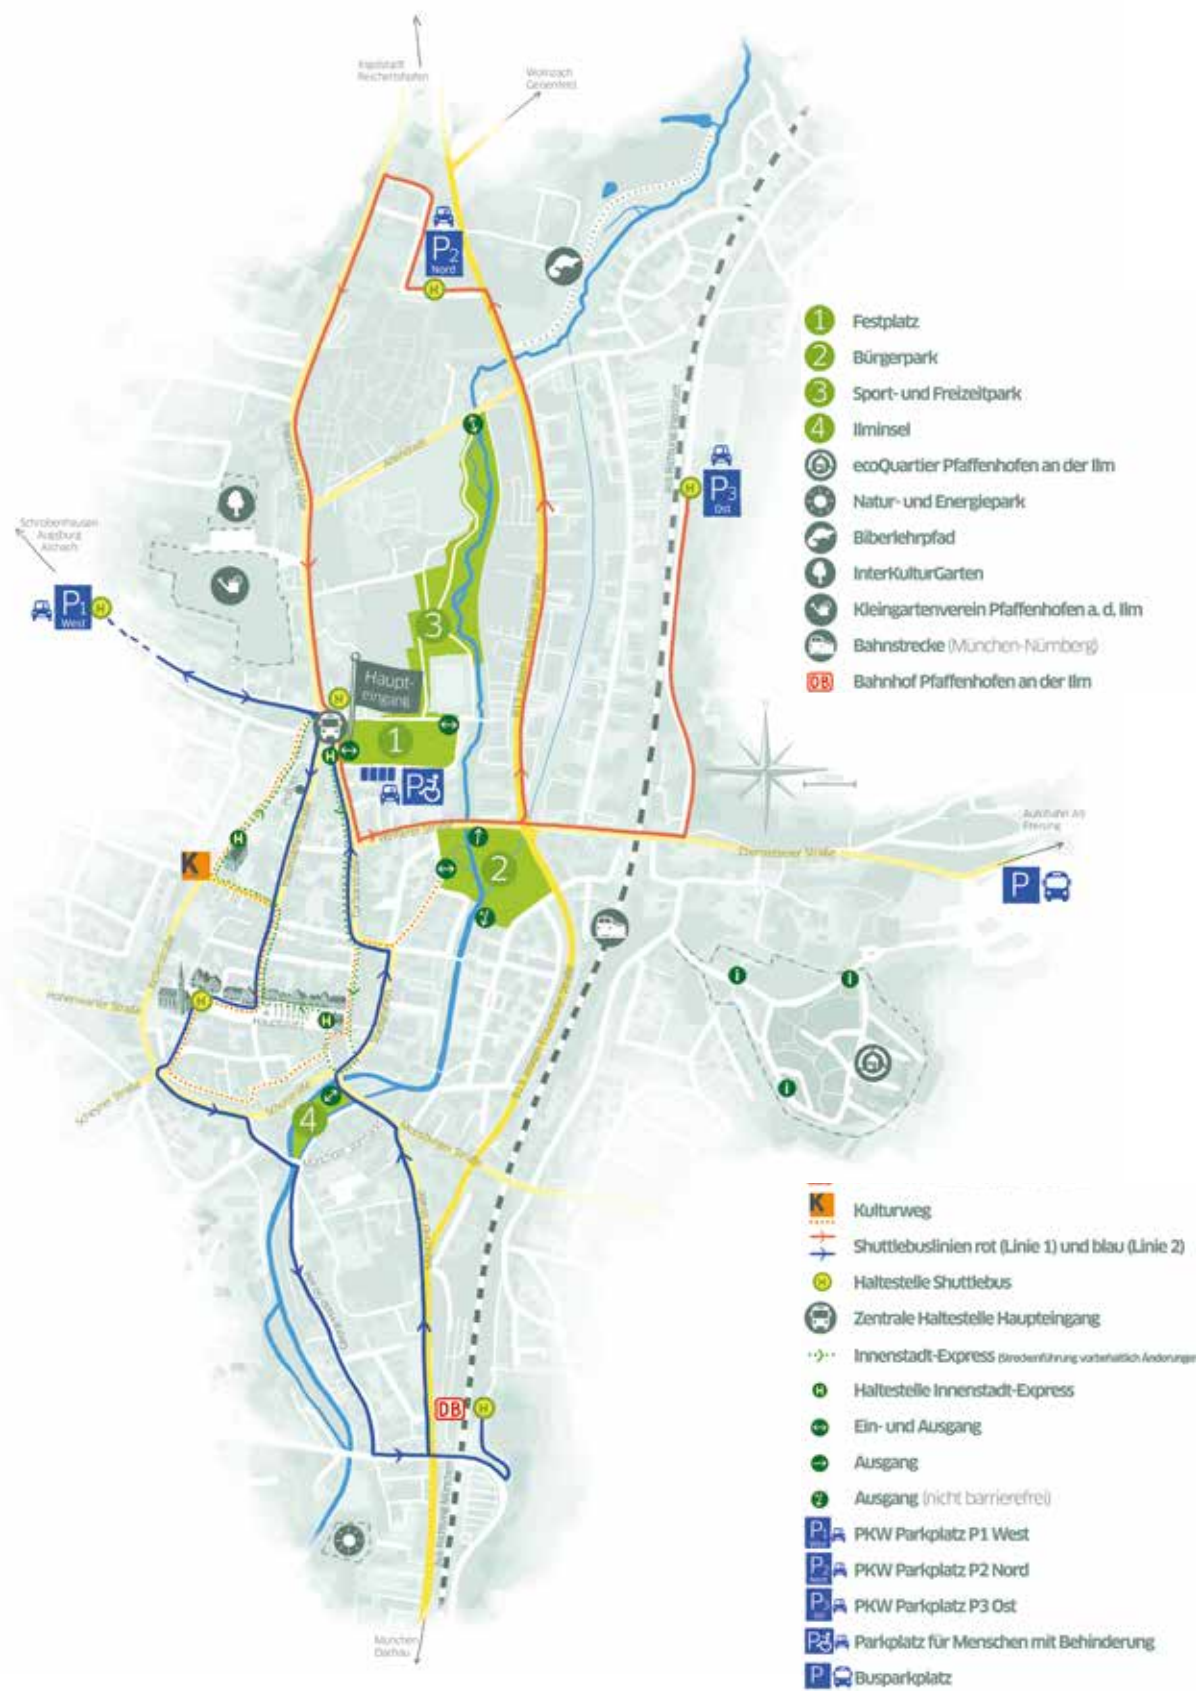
Ingolstadt Reichertshofen

Wolnzach Geisenfeld

$P_2$ Nord

1 Festplatz
2 Bürgerpark
3 Sport- und Freizeitpark
4 Ilminsel
ecoQuartier Pfaffenhofen an der Ilm
Natur- und Energiepark
Biberlehrpfad
InterKulturGarten
Kleingartenverein Pfaffenhofen a. d. Ilm
Bahnstrecke (München-Nürnberg)
DB Bahnhof Pfaffenhofen an der Ilm

$P_3$ Ost

Schrobenhausen Augsburg Aichach

$P_1$ West

3

Haupt-eingang

1

2

Autobahn A9 Freising

P

4

DB

München Dachau

K Kulturweg
Shuttlebuslinien rot (Linie 1) und blau (Linie 2)
Haltestelle Shuttlebus
Zentrale Haltestelle Haupteingang
Innenstadt-Express (Streckenführung vorbehaltlich Änderungen)
Haltestelle Innenstadt-Express
Ein- und Ausgang
Ausgang
Ausgang (nicht barrierefrei)
PKW Parkplatz P1 West
PKW Parkplatz P2 Nord
PKW Parkplatz P3 Ost
Parkplatz für Menschen mit Behinderung
P Busparkplatz